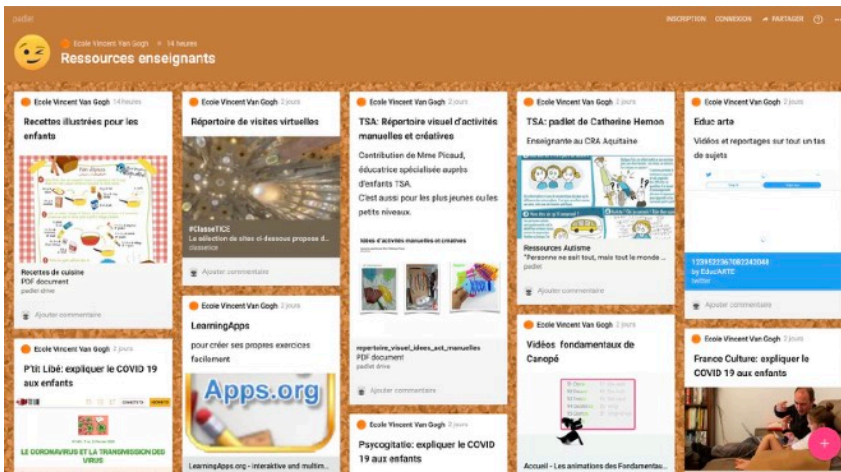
padlet

INSCRIPTION CONNEXION PARTAGER ?

Ecole Vincent Van Gogh • 14 heures

Ressources enseignants

Ecole Vincent Van Gogh 14 heures

Recettes illustrées pour les enfants

Recettes de cuisine
PDF document
padlet drive

Ajouter commentaire

Ecole Vincent Van Gogh 2 jours

P'tit Libé: expliquer le COVID 19 aux enfants

LE CORONAVIRUS ET LA TRANSMISSION DES VIRUS

Ecole Vincent Van Gogh 2 jours

Répertoire de visites virtuelles

#ClasseTICE
La sélection de sites ci-dessous propose d...
classetice

Ajouter commentaire

Ecole Vincent Van Gogh 2 jours

LearningApps

pour créer ses propres exercices facilement

Apps.org

LearningApps.org - interaktive und multim...

Ecole Vincent Van Gogh 2 jours

TSA: Répertoire visuel d'activités manuelles et créatives

Contribution de Mme Picaud, éducatrice spécialisée auprès d'enfants TSA.
C'est aussi pour les plus jeunes ou les petits niveaux.

Idées d'activités manuelles et créatives

repertoire_visuel_idees_act_manuelles
PDF document
padlet drive

Ajouter commentaire

Ecole Vincent Van Gogh 2 jours

Psycogitatio: expliquer le COVID 19 aux enfants

Ecole Vincent Van Gogh 2 jours

TSA: padlet de Catherine Hemon

Enseignante au CRA Aquitaine

Ressources Autisme
"Personne ne sait tout, mais tout le monde ...
padlet

Ajouter commentaire

Ecole Vincent Van Gogh 2 jours

Vidéos fondamentaux de Canopé

Accueil - Les animations des Fondamentau...

Ecole Vincent Van Gogh 2 jours

Educ arte

Vidéos et reportages sur tout un tas de sujets

1239522367082243048
by EducARTE
twitter

Ajouter commentaire

Ecole Vincent Van Gogh 2 jours

France Culture: expliquer le COVID 19 aux enfants

+